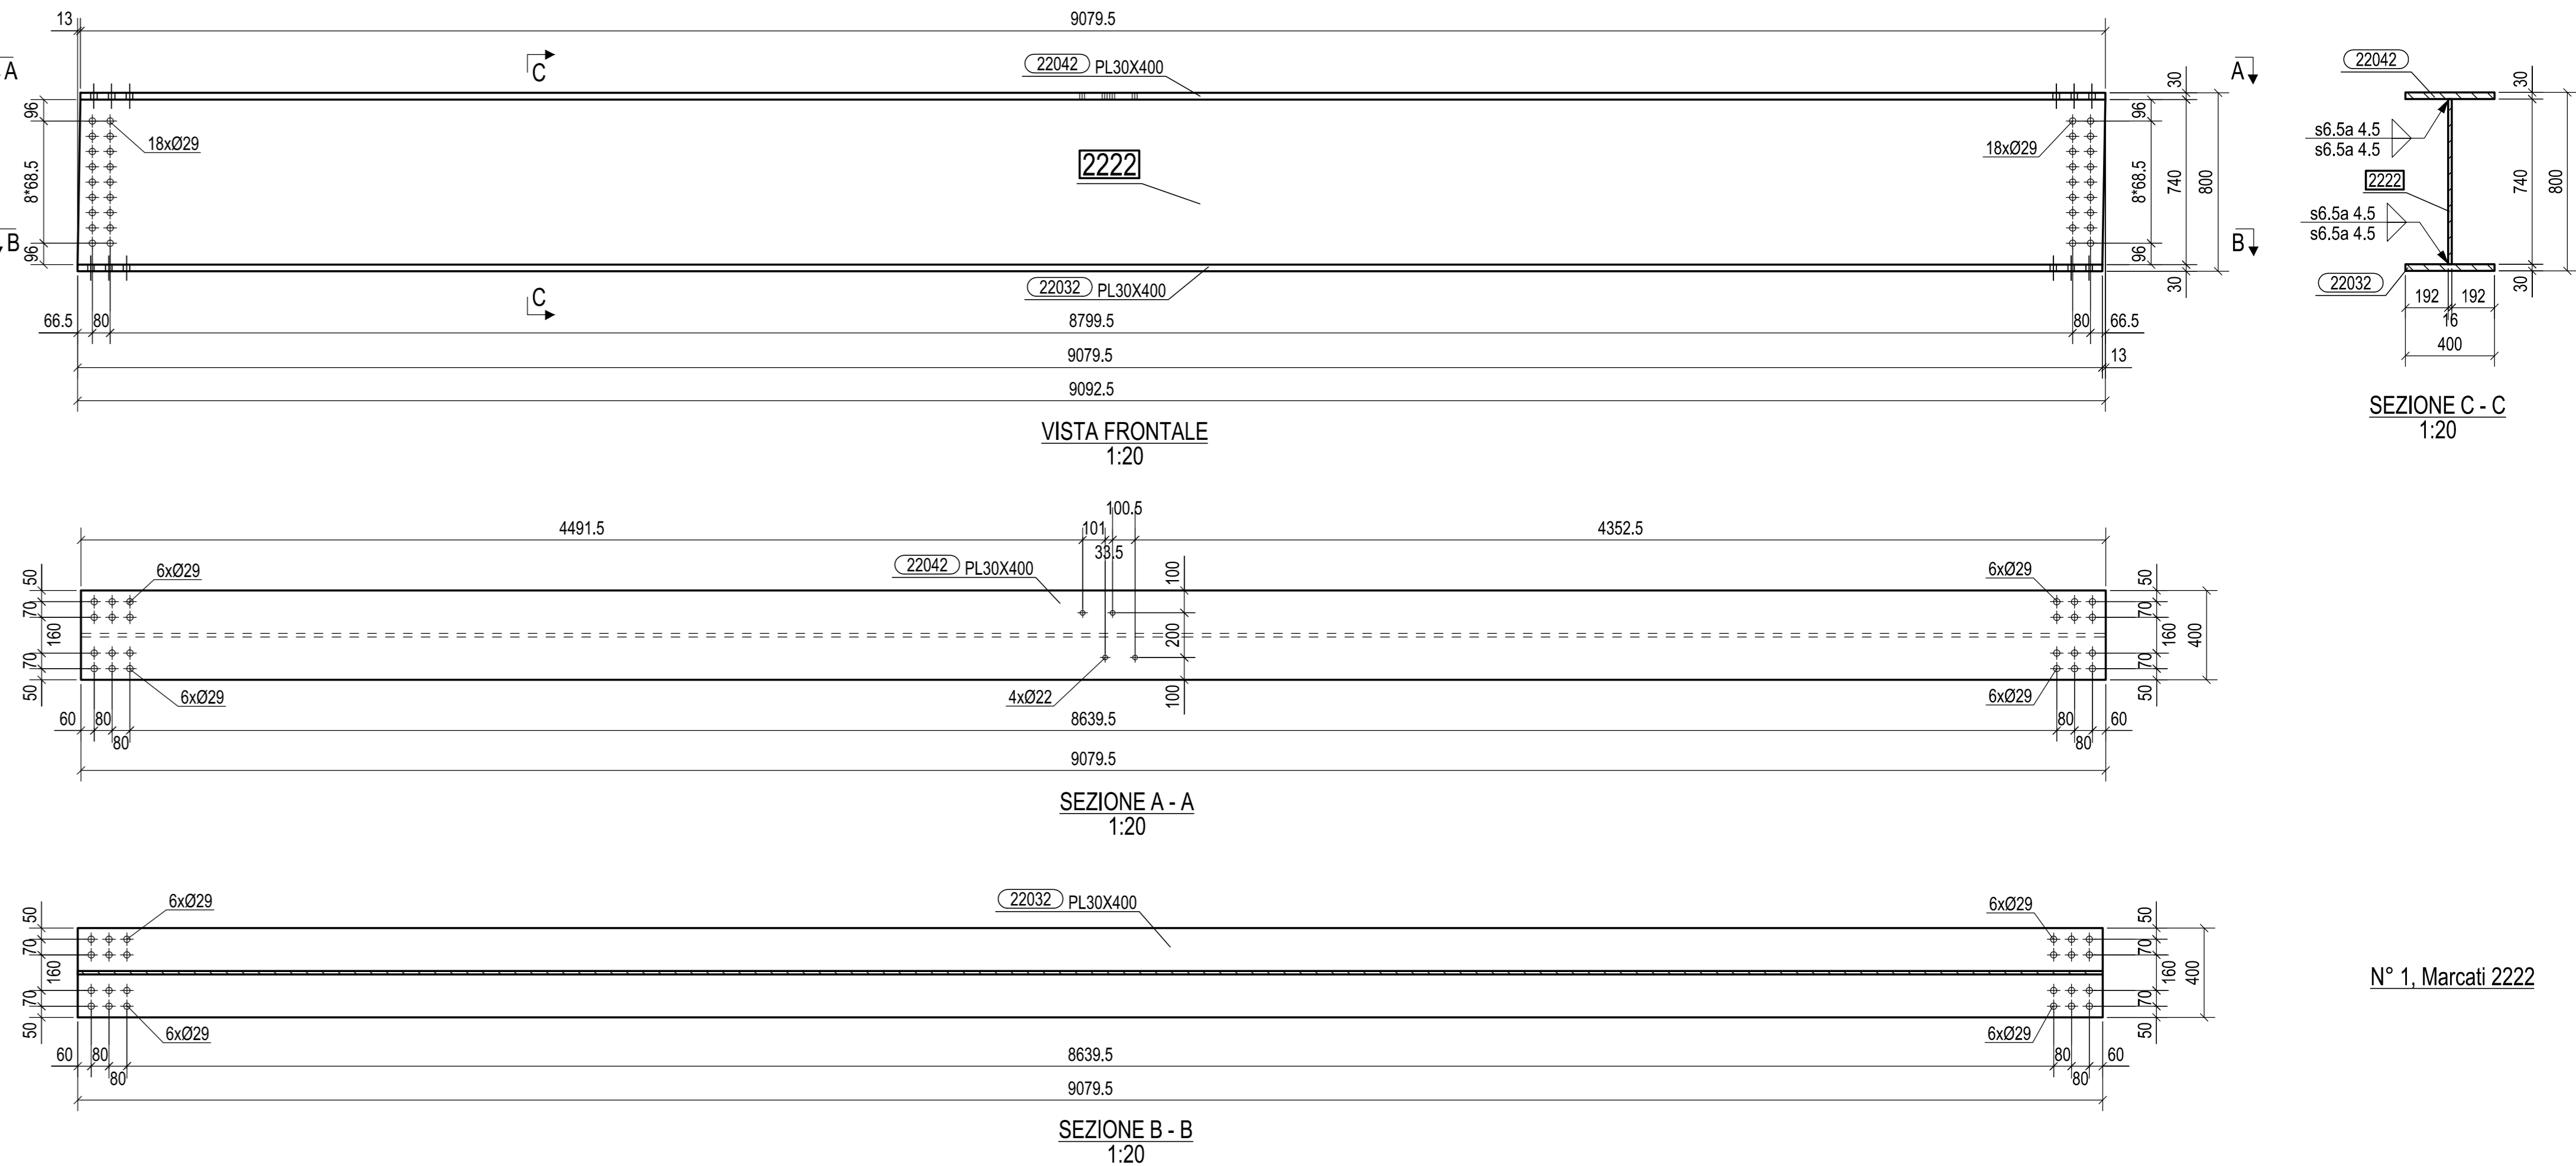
13
9079.5
A
C
22042 PL30X400
30
A
96
18xØ29
2222
18xØ29
96
8*68.5
8*68.5
740
800
B
96
96
B
22032 PL30X400
C
30
66.5
80
8799.5
80
66.5
9079.5
13
9092.5

VISTA FRONTALE
1:20

22042
30
s6.5a 4.5
s6.5a 4.5
2222
740
800
s6.5a 4.5
s6.5a 4.5
22032
192
192
30
16
400

SEZIONE C - C
1:20

100.5
4491.5
101
4352.5
33.5
6xØ29
22042 PL30X400
6xØ29
50
100
50
70
70
160
200
160
400
70
70
50
6xØ29
4xØ22
100
6xØ29
50
60
80
8639.5
80
60
80
80
9079.5

SEZIONE A - A
1:20

6xØ29
22032 PL30X400
6xØ29
50
50
70
70
160
160
400
70
70
50
6xØ29
6xØ29
50
60
80
8639.5
80
60
80
80
9079.5

SEZIONE B - B
1:20

N° 1, Marcati 2222